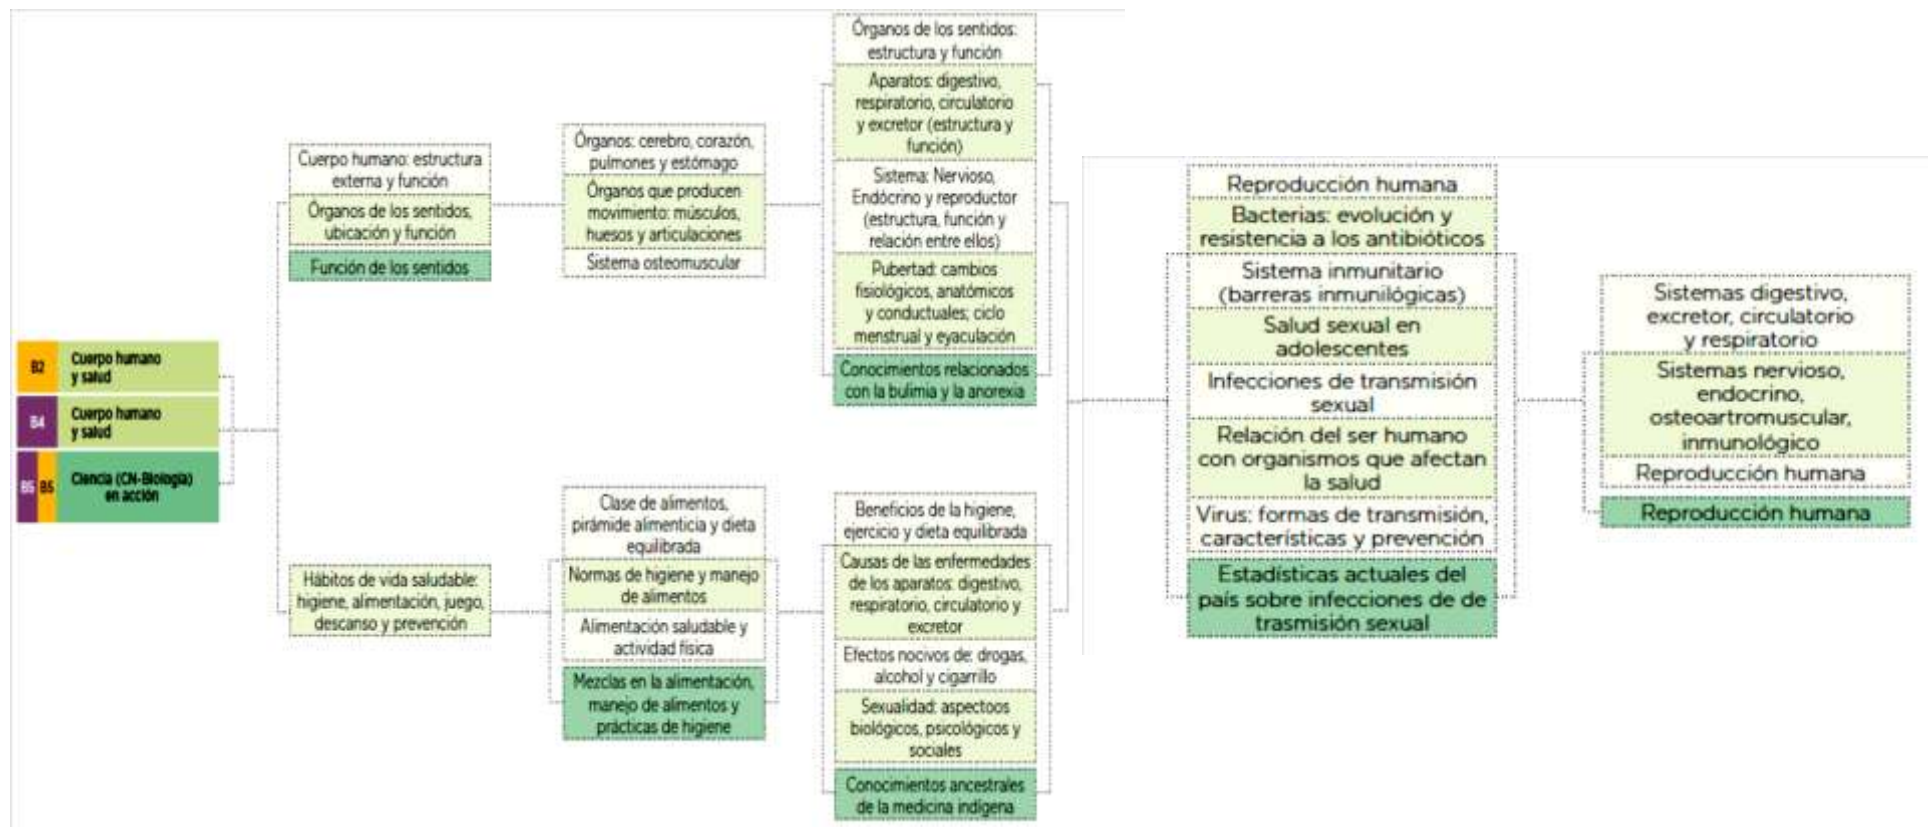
B2 Cuerpo humano y salud

B4 Cuerpo humano y salud

B5 B5 Ciencia (CN-Biología) en acción

Cuerpo humano: estructura externa y función

Órganos de los sentidos, ubicación y función

Función de los sentidos

Órganos: cerebro, corazón, pulmones y estómago

Órganos que producen movimiento: músculos, huesos y articulaciones

Sistema osteomuscular

Órganos de los sentidos: estructura y función

Aparatos: digestivo, respiratorio, circulatorio y excretor (estructura y función)

Sistema: Nervioso, Endócrino y reproductor (estructura, función y relación entre ellos)

Pubertad: cambios fisiológicos, anatómicos y conductuales; ciclo menstrual y eyaculación

Conocimientos relacionados con la bulimia y la anorexia

Hábitos de vida saludable: higiene, alimentación, juego, descanso y prevención

Clase de alimentos, pirámide alimenticia y dieta equilibrada

Normas de higiene y manejo de alimentos

Alimentación saludable y actividad física

Mezclas en la alimentación, manejo de alimentos y prácticas de higiene

Beneficios de la higiene, ejercicio y dieta equilibrada

Causas de las enfermedades de los aparatos: digestivo, respiratorio, circulatorio y excretor

Efectos nocivos de: drogas, alcohol y cigarrillo

Sexualidad: aspectos biológicos, psicológicos y sociales

Conocimientos ancestrales de la medicina indígena

Reproducción humana

Bacterias: evolución y resistencia a los antibióticos

Sistema inmunitario (barreras inmunilógicas)

Salud sexual en adolescentes

Infecciones de transmisión sexual

Relación del ser humano con organismos que afectan la salud

Virus: formas de transmisión, características y prevención

Estadísticas actuales del país sobre infecciones de de trasmisión sexual

Sistemas digestivo, excretor, circulatorio y respiratorio

Sistemas nervioso, endocrino, osteoartromuscular, inmunológico

Reproducción humana

Reproducción humana